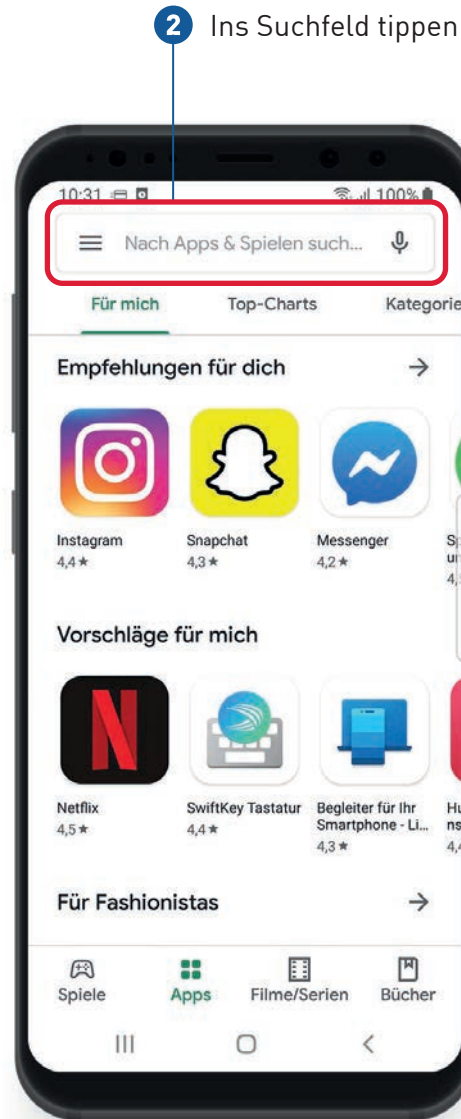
2 Ins Suchfeld tippen

10:31 100%

Nach Apps & Spielen such...

Für mich Top-Charts Kategorie

Empfehlungen für dich →

Instagram 4,4 ★

Snapchat 4,3 ★

Messenger 4,2 ★

Vorschläge für mich

Netflix 4,5 ★

SwiftKey Tastatur 4,4 ★

Begleiter für Ihr Smartphone - Li... 4,3 ★

Für Fashionistas →

Spiele Apps Filme/Serien Bücher